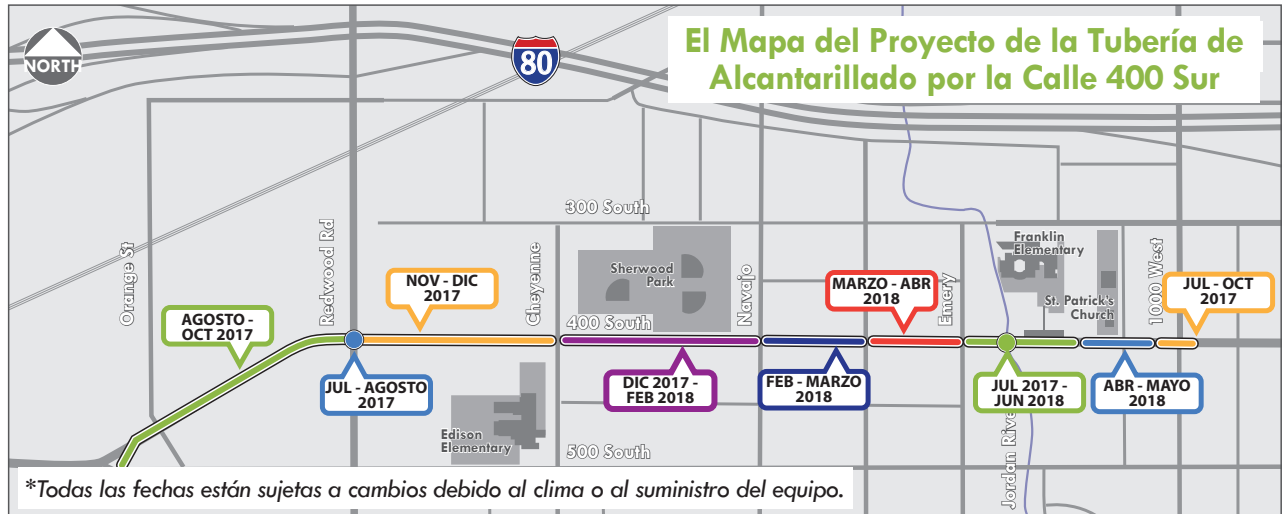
NORTH

80

El Mapa del Proyecto de la Tubería de Alcantarillado por la Calle 400 Sur

300 South

Franklin Elementary

Sherwood Park

Orange St

Redwood Rd

Cheyenne

Navajo

Emery

1000 West

St. Patrick's Church

NOV - DIC 2017

MARZO - ABR 2018

JUL - OCT 2017

AGOSTO - OCT 2017

400 South

JUL - AGOSTO 2017

DIC 2017 - FEB 2018

FEB - MARZO 2018

JUL 2017 - JUN 2018

ABR - MAYO 2018

Edison Elementary

500 South

Jordan River

*Todas las fechas están sujetas a cambios debido al clima o al suministro del equipo.